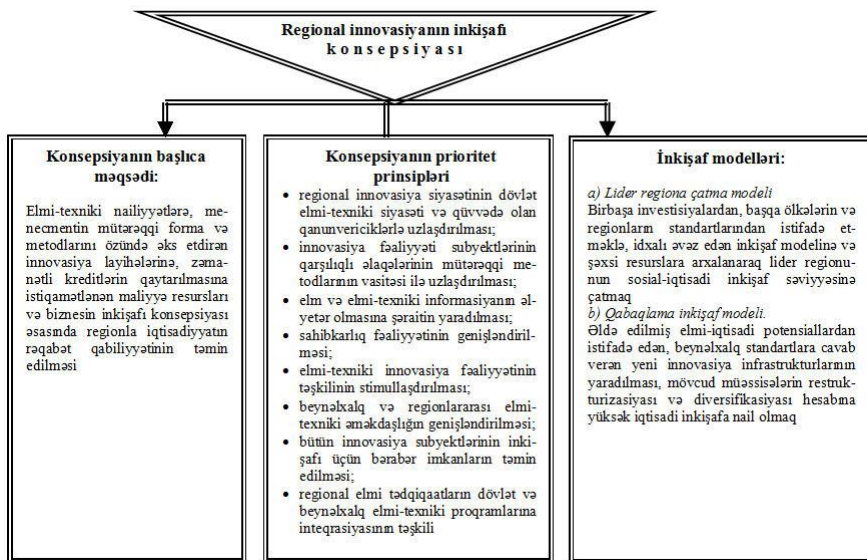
Regional innovasiyanın inkişafı
konsepsiyası

Konsepsiyanın başlıca məqsədi:

Elmi-texniki nailiyyətlərə, menecmentin mütərəqqi forma və metodlarını özündə əks etdirən innovasiya layihələrinə, zəmanətli kreditlərin qaytarılmasına istiqamətlənən maliyyə resursları və biznesin inkişafı konsepsiyası əsasında regionla iqtisadiyyatın rəqabət qabiliyyətinin təmin edilməsi

Konsepsiyanın prioritet prinsipləri

- regional innovasiya siyasətinin dövlət elmi-texniki siyasəti və qüvvədə olan qanunvericiklərlə uzlaşdırılması;
- innovasiya fəaliyyəti subyektlərinin qarşılıqlı əlaqələrinin mütərəqqi metodlarının vasitəsi ilə uzlaşdırılması;
- elm və elmi-texniki informasiyanın əlyetər olmasına şəraitin yaradılması;
- sahibkarlıq fəaliyyətinin genişləndirilməsi;
- elmi-texniki innovasiya fəaliyyətinin təşkilinin stimullaşdırılması;
- beynəlxalq və regionlararası elmi-texniki əməkdaşlığın genişləndirilməsi;
- bütün innovasiya subyektlərinin inkişafı üçün bərabər imkanların təmin edilməsi;
- regional elmi tədqiqatların dövlət və beynəlxalq elmi-texniki proqramlarına inteqrasiyasının təşkili

İnkişaf modelləri:

a) Lider regiona çatma modeli
Birbaşa investisiyalardan, başqa ölkələrin və regionların standartlarından istifadə etməklə, idxalı əvəz edən inkişaf modelinə və şəxsi resurslara arxalanaraq lider regionunun sosial-iqtisadi inkişaf səviyyəsinə çatmaq
b) Qabaqlama inkişaf modeli.
Əldə edilmiş elmi-iqtisadi potensiallardan istifadə edən, beynəlxalq standartlara cavab verən yeni innovasiya infrastrukturlarının yaradılması, mövcud müəssisələrin restrukturizasiyası və diversifikasiyası hesabına yüksək iqtisadi inkişafa nail olmaq